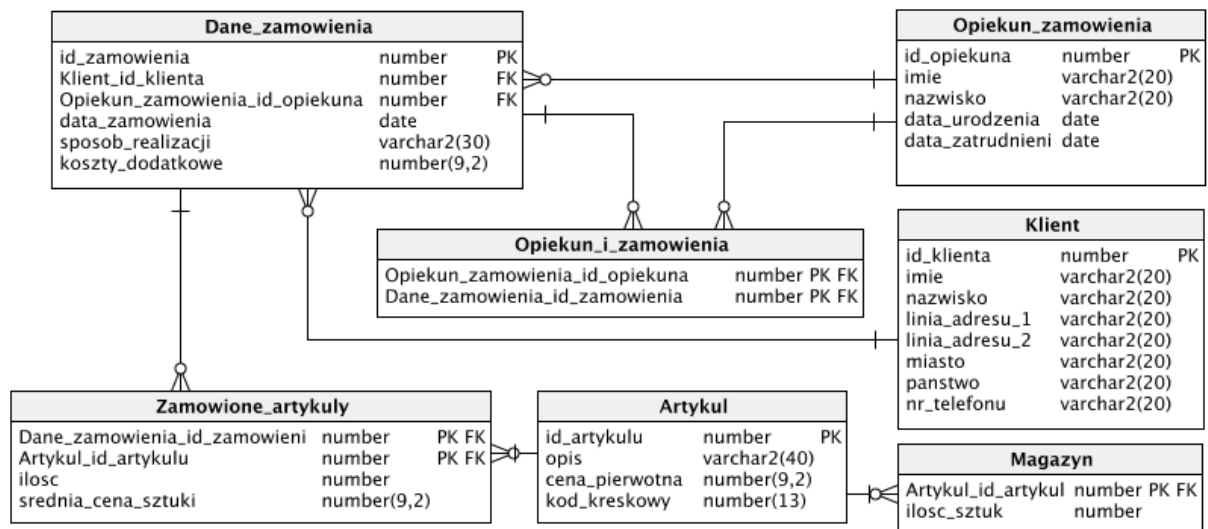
Dane_zamowienia

| | | |
|---|---|---|
| id_zamowienia | number | PK |
| Klient_id_klienta | number | FK |
| Opiekun_zamowienia_id_opiekuna | number | FK |
| data_zamowienia | date | |
| sposob_realizacji | varchar2(30) | |
| koszty_dodatkowe | number(9,2) | |

Opiekun_zamowienia

| | | |
|---|---|---|
| id_opiekuna | number | PK |
| imie | varchar2(20) | |
| nazwisko | varchar2(20) | |
| data_urodzenia | date | |
| data_zatrudnieni | date | |

Opiekun_i_zamowienia

| | |
|---|---|
| Opiekun_zamowienia_id_opiekuna | number PK FK |
| Dane_zamowienia_id_zamowienia | number PK FK |

Klient

| | | |
|---|---|---|
| id_klienta | number | PK |
| imie | varchar2(20) | |
| nazwisko | varchar2(20) | |
| linia_adresu_1 | varchar2(20) | |
| linia_adresu_2 | varchar2(20) | |
| miasto | varchar2(20) | |
| panstwo | varchar2(20) | |
| nr_telefonu | varchar2(20) | |

Zamowione_artykuly

| | | |
|---|---|---|
| Dane_zamowienia_id_zamowieni | number | PK FK |
| Artykul_id_artykulu | number | PK FK |
| ilosc | number | |
| srednia_cena_sztuki | number(9,2) | |

Artykul

| | | |
|---|---|---|
| id_artykulu | number | PK |
| opis | varchar2(40) | |
| cena_pierwotna | number(9,2) | |
| kod_kreskowy | number(13) | |

Magazyn

| | |
|---|---|
| Artykul_id_artykul | number PK FK |
| ilosc_sztuk | number |